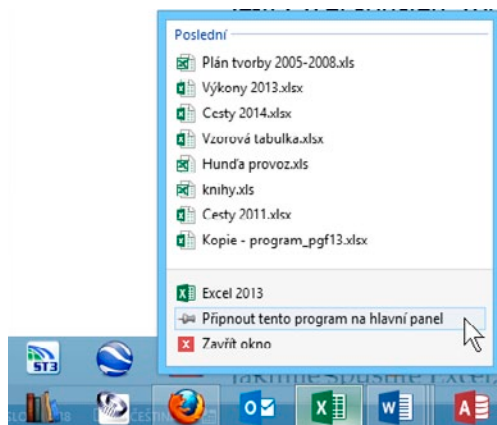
Poslední
Plán tvorby 2005-2008.xls
Výkony 2013.xlsx
Cesty 2014.xlsx
Vzorová tabulka.xlsx
Hunďa provoz.xls
knihy.xls
Cesty 2011.xlsx
Kopie - program_pgf13.xlsx
Excel 2013
Připnout tento program na hlavní panel
Zavřít okno
ST3
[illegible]
Takime spustme Excel
SLO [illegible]18 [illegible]ČEŠTIN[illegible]